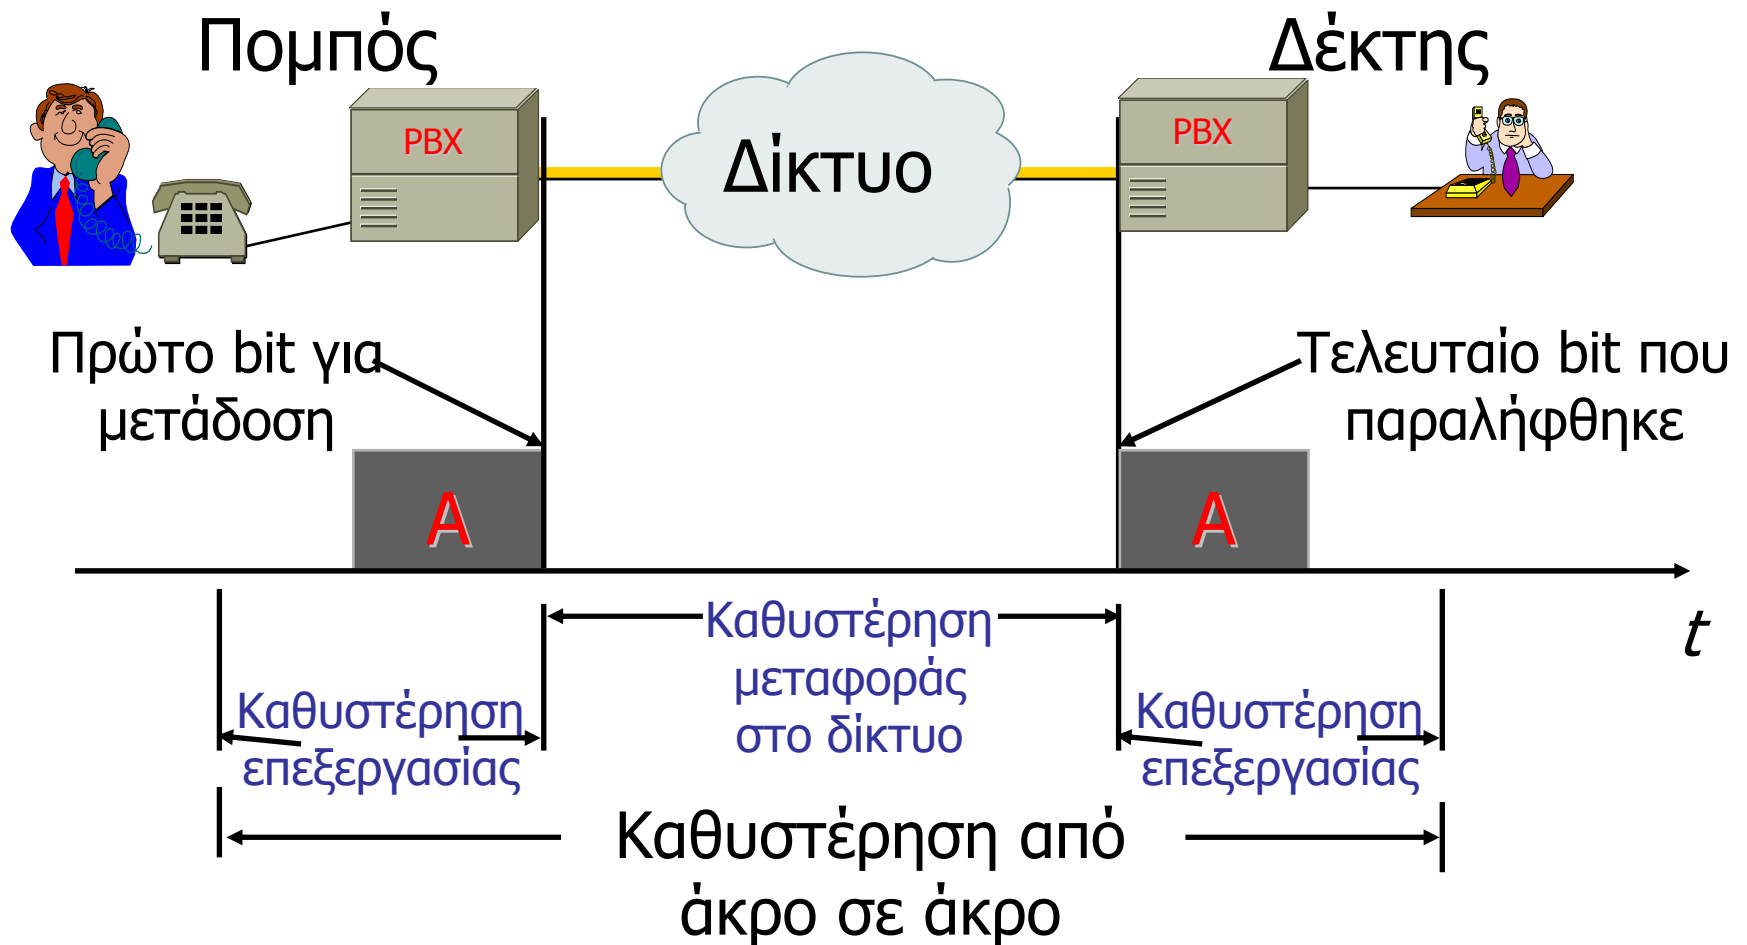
Πομπός

Δέκτης

PBX

Δίκτυο

PBX

Πρώτο bit για μετάδοση

Τελευταίο bit που παραλήφθηκε

A

A

t

Καθυστέρηση επεξεργασίας

Καθυστέρηση μεταφοράς στο δίκτυο

Καθυστέρηση επεξεργασίας

Καθυστέρηση από άκρο σε άκρο